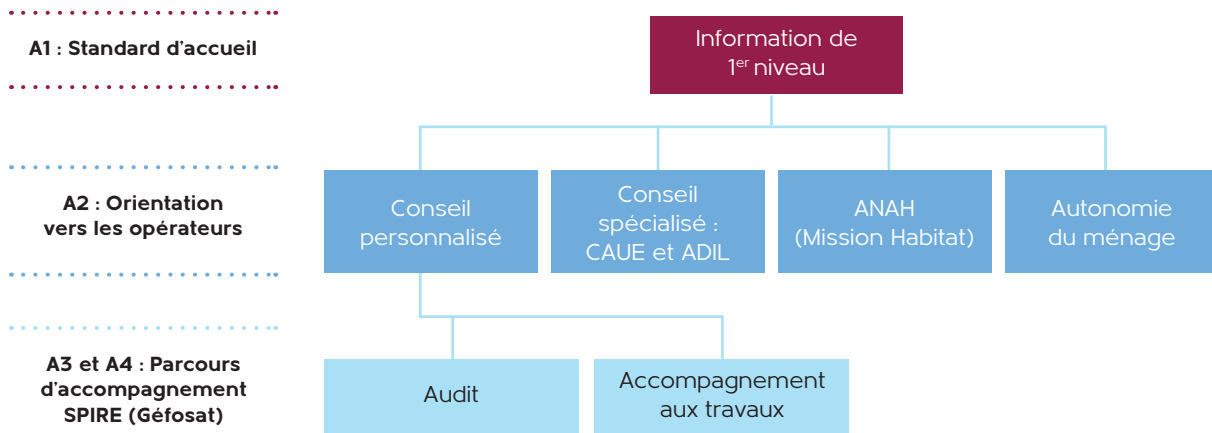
A1 : Standard d'accueil

Information de $1^{er}$ niveau

A2 : Orientation vers les opérateurs

Conseil personnalisé

Conseil spécialisé : CAUE et ADIL

ANAH (Mission Habitat)

Autonomie du ménage

A3 et A4 : Parcours d'accompagnement SPIRE (Géfosat)

Audit

Accompagnement aux travaux